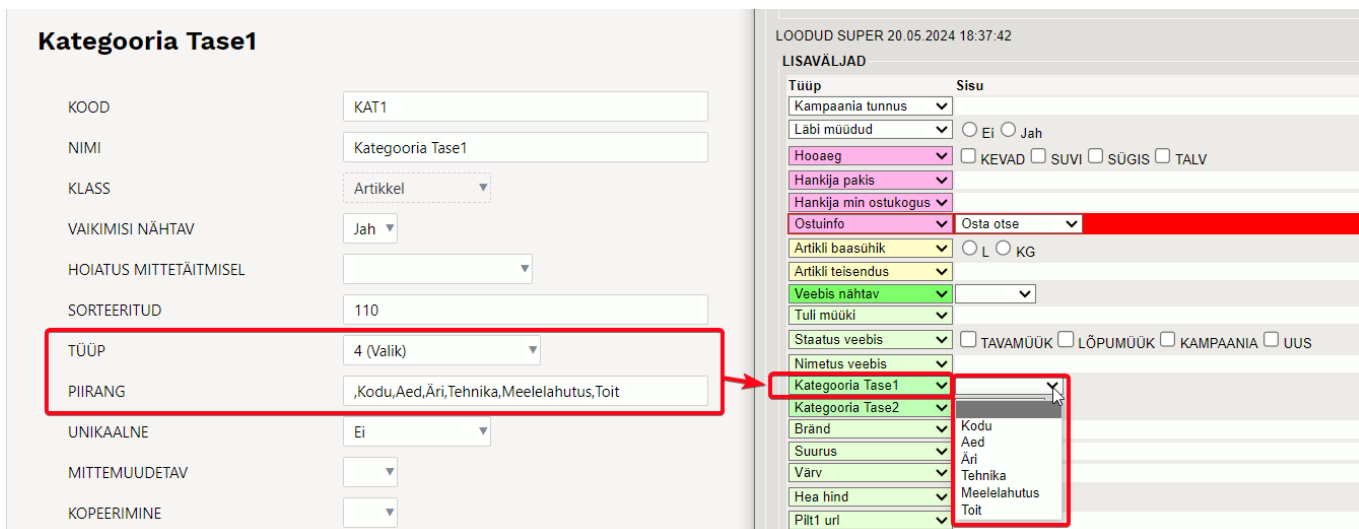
Kategooria Tase1

KOOD KAT1
NIMI Kategooria Tase1
KLASS Artikkel
VAIKIMISI NÄHTAV Jah
HOIATUS MITTETÄITMISEL
SORTEERITUD 110
TÜÜP 4 (Valik)
PIIRANG ,Kodu,Aed,Äri,Tehnika,Meelelahutus,Toit
UNIKAALNE Ei
MITTEMUUDETAV
KOPEERIMINE

LOODUD SUPER 20.05.2024 18:37:42
LISAVÄLJAD

| Tüüp | Sisu |
|---|---|
| Kampaania tunnus | |
| Läbi müüdud | Ei Jah |
| Hooaeg | KEVAD SUVI SÜGIS TALV |
| Hankija pakis | |
| Hankija min ostukogus | |
| Ostuinfo | Osta otse |
| Artikli baasühik | L KG |
| Artikli teisendus | |
| Veebis nähtav | |
| Tuli müüki | |
| Staatus veebis | TAVAMÜÜK LÕPUMÜÜK KAMPAANIA UUS |
| Nimetus veebis | |
| Kategooria Tase1 | |
| Kategooria Tase2 | |
| Bränd | |
| Suurus | |
| Värv | |
| Hea hind | |
| Pilt1 url | |

Kodu
Aed
Äri
Tehnika
Meelelahutus
Toit